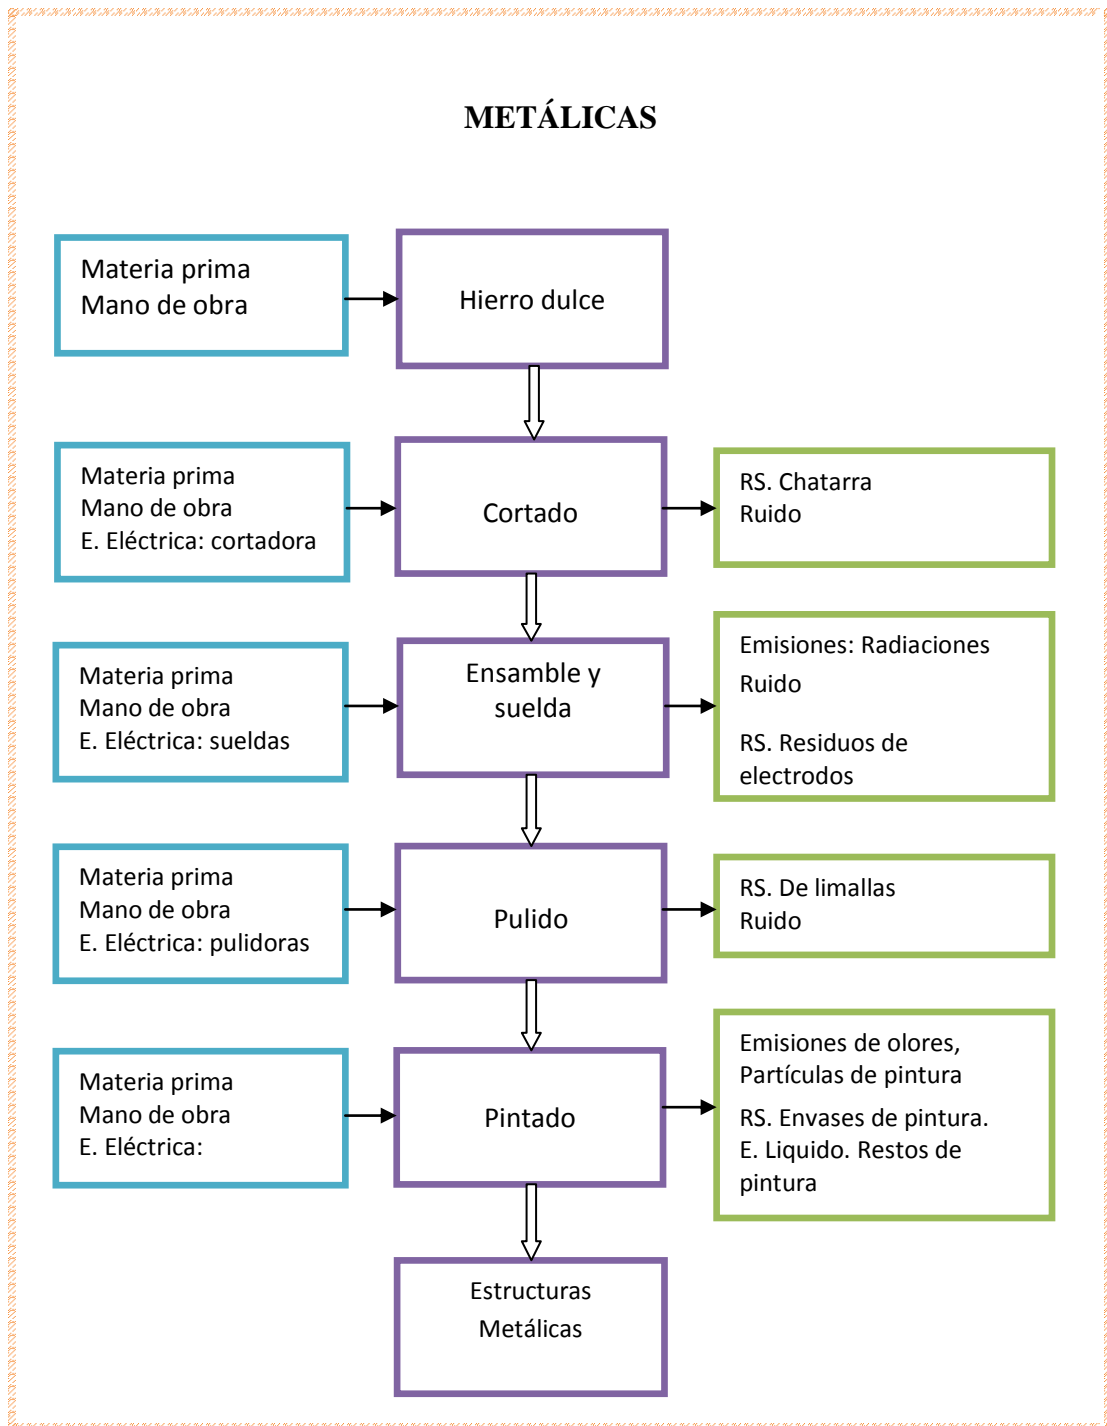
METÁLICAS

Materia prima
Mano de obra

Hierro dulce

Materia prima
Mano de obra
E. Eléctrica: cortadora

Cortado

RS. Chatarra
Ruido

Materia prima
Mano de obra
E. Eléctrica: sueldas

Ensamble y suelda

Emisiones: Radiaciones
Ruido

RS. Residuos de electrodos

Materia prima
Mano de obra
E. Eléctrica: pulidoras

Pulido

RS. De limallas
Ruido

Materia prima
Mano de obra
E. Eléctrica:

Pintado

Emisiones de olores, Partículas de pintura

RS. Envases de pintura.
E. Liquido. Restos de pintura

Estructuras
Metálicas